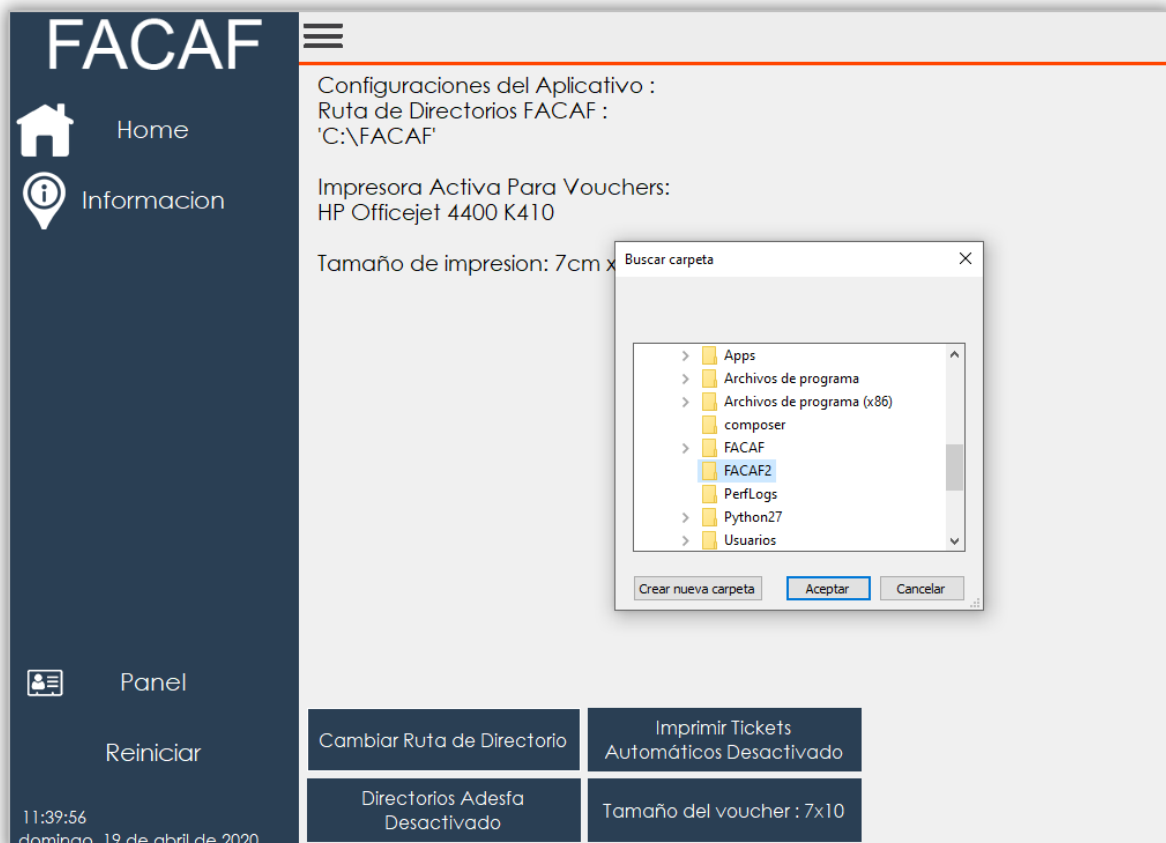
FACAF

Home

Informacion

Configuraciones del Aplicativo :
Ruta de Directorios FACAF :
'C:\FACAF'

Impresora Activa Para Vouchers:
HP Officejet 4400 K410

Tamaño de impresion: 7cm x

Buscar carpeta

Apps
Archivos de programa
Archivos de programa (x86)
composer
FACAF
FACAF2
PerfLogs
Python27
Usuarios

Crear nueva carpeta
Aceptar
Cancelar

Panel

Reiniciar

11:39:56
domingo, 19 de abril de 2020

Cambiar Ruta de Directorio

Imprimir Tickets Automáticos Desactivado

Directorios Adesfa Desactivado

Tamaño del voucher : 7x10